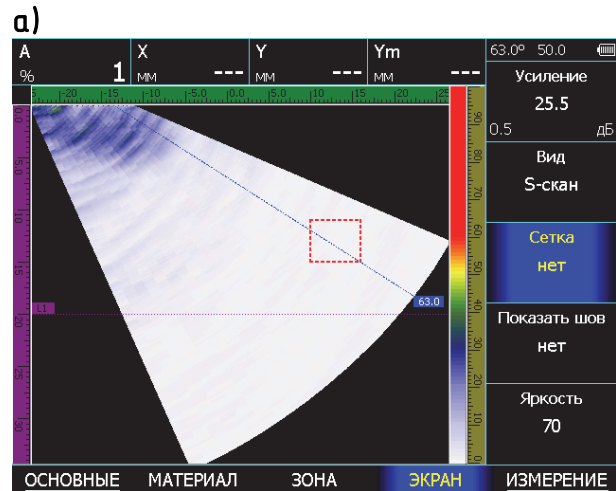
а)

| A | X | Y | Ym |
|---|---|---|---|
| % 1 | мм --- | мм --- | мм --- |

63.0° 50.0

Усиление
25.5
0.5 дБ

Вид
S-скан

Сетка
нет

Показать шов
нет

Яркость
70

-20 -15 -10 -5.0 0.0 5.0 10 15 20 25

0.0 5.0 10 15 20 25 30

11

63.0

90 80 70 60 50 40 30 20 10

ОСНОВНЫЕ МАТЕРИАЛ ЗОНА ЭКРАН ИЗМЕРЕНИЕ